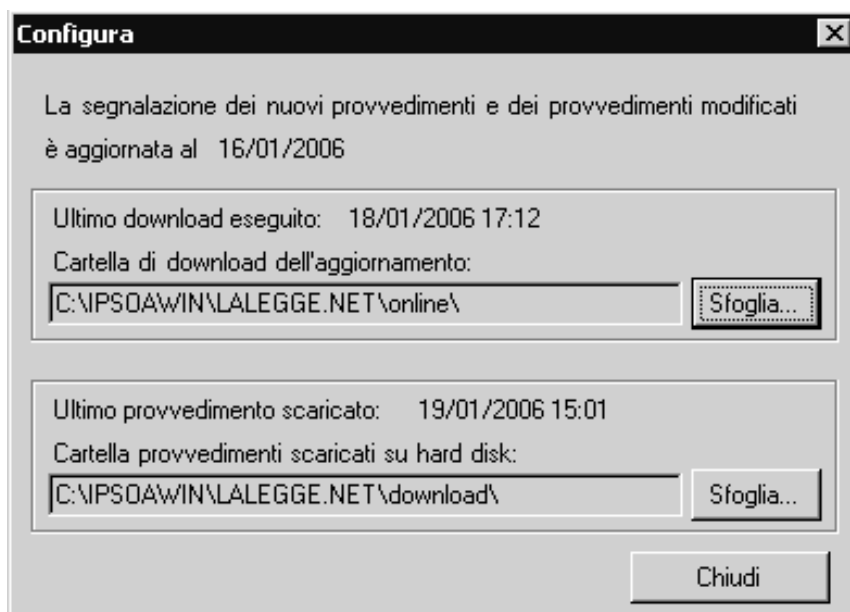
Configura

La segnalazione dei nuovi provvedimenti e dei provvedimenti modificati è aggiornata al 16/01/2006

Ultimo download eseguito: 18/01/2006 17:12

Cartella di download dell'aggiornamento:

C:\IPSOAWIN\LALEGGE.NET\online\

Sfoglia...

Ultimo provvedimento scaricato: 19/01/2006 15:01

Cartella provvedimenti scaricati su hard disk:

C:\IPSOAWIN\LALEGGE.NET\download\

Sfoglia...

Chiudi